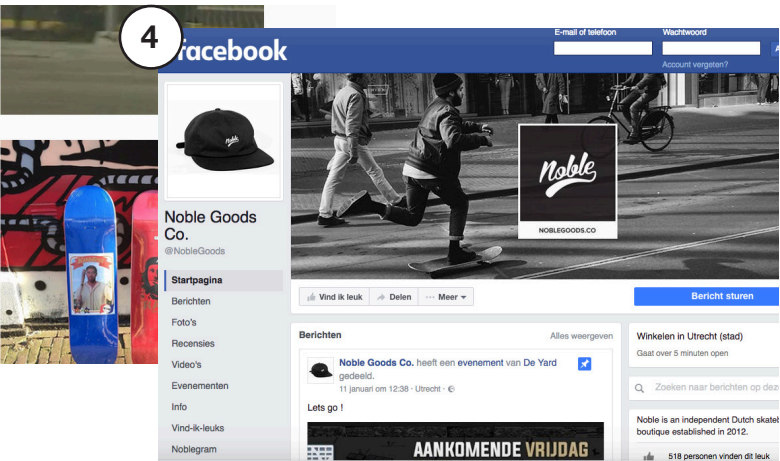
4

facebook

E-mail of telefoon

Wachtwoord

Account vergeten?

Noble

NOBLEGOODS.CO

Noble Goods Co.

@NobleGoods

Startpagina

Berichten

Foto's

Recensies

Video's

Evenementen

Info

Vind-ik-leuks

Noblegram

Vind ik leuk

Delen

Meer

Bericht sturen

Berichten

Alles weergeven

Noble Goods Co. heeft een evenement van De Yard gedeeld.

11 januari om 12:38 · Utrecht ·

Lets go !

AANKOMENDE VRIJDAG

Winkelen in Utrecht (stad)

Gaat over 5 minuten open

Zoeken naar berichten op dez

Noble is an independent Dutch skatet boutique established in 2012.

518 personen vinden dit leuk